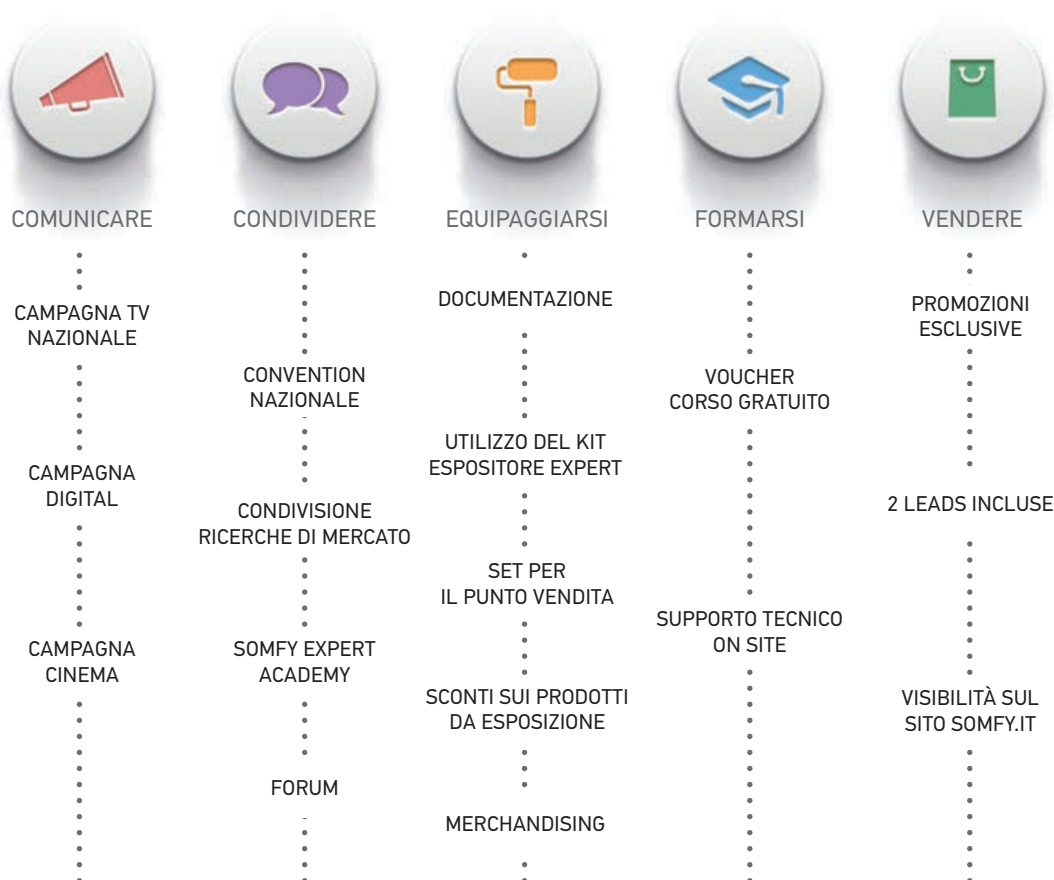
COMUNICARE

CAMPAGNA TV NAZIONALE

CAMPAGNA DIGITAL

CAMPAGNA CINEMA

CONDIVIDERE

CONVENTION NAZIONALE

CONDIVISIONE RICERCHE DI MERCATO

SOMFY EXPERT ACADEMY

FORUM

EQUIPAGGIARSI

DOCUMENTAZIONE

UTILIZZO DEL KIT ESPOSITORE EXPERT

SET PER IL PUNTO VENDITA

SCONTI SUI PRODOTTI DA ESPOSIZIONE

MERCHANDISING

FORMARSI

VOUCHER CORSO GRATUITO

SUPPORTO TECNICO ON SITE

VENDERE

PROMOZIONI ESCLUSIVE

2 LEADS INCLUSE

VISIBILITÀ SUL SITO SOMFY.IT